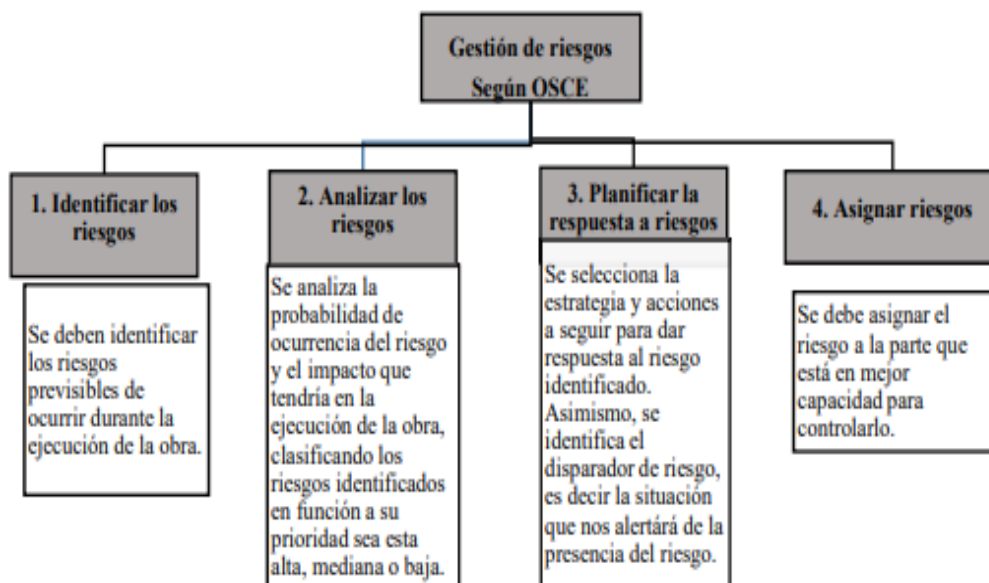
Gestión de riesgos
Según OSCE

1. Identificar los riesgos

Se deben identificar los riesgos previsibles de ocurrir durante la ejecución de la obra.

2. Analizar los riesgos

Se analiza la probabilidad de ocurrencia del riesgo y el impacto que tendría en la ejecución de la obra, clasificando los riesgos identificados en función a su prioridad sea esta alta, mediana o baja.

3. Planificar la respuesta a riesgos

Se selecciona la estrategia y acciones a seguir para dar respuesta al riesgo identificado. Asimismo, se identifica el disparador de riesgo, es decir la situación que nos alertará de la presencia del riesgo.

4. Asignar riesgos

Se debe asignar el riesgo a la parte que está en mejor capacidad para controlarlo.